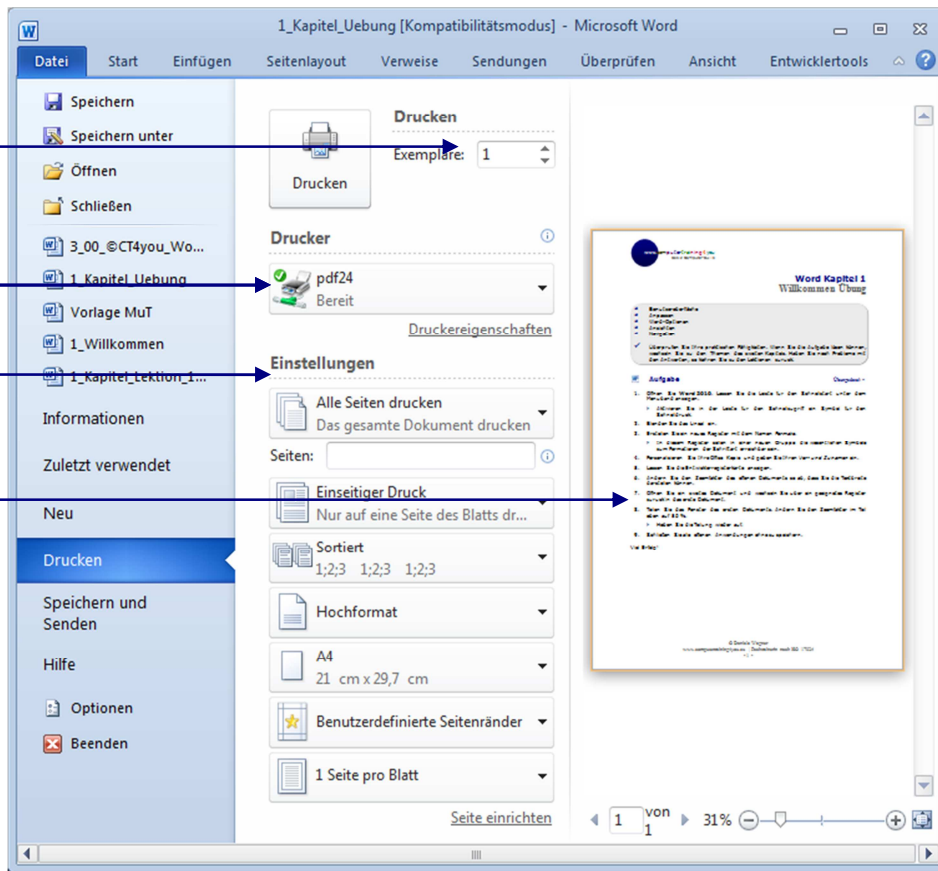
1_Kapitel_Uebung [Kompatibilitätsmodus] - Microsoft Word

Datei Start Einfügen Seitenlayout Verweise Sendungen Überprüfen Ansicht Entwicklertools

Speichern
Speichern unter
Öffnen
Schließen
3_00_©CT4you_Wo...
1_Kapitel_Uebung
Vorlage MuT
1_Willkommen
1_Kapitel_Lektion_1...
Informationen
Zuletzt verwendet
Neu
Drucken
Speichern und Senden
Hilfe
Optionen
Beenden

Drucken
Drucken
Exemplare: 1

Drucker
pdf24
Bereit
Druckereigenschaften

Einstellungen
Alle Seiten drucken
Das gesamte Dokument drucken
Seiten:
Einseitiger Druck
Nur auf eine Seite des Blatts dr...
Sortiert
1;2;3 1;2;3 1;2;3
Hochformat
A4
21 cm x 29,7 cm
Benutzerdefinierte Seitenränder
1 Seite pro Blatt
Seite einrichten

Word Kapitel 1
Willkommen Übung

Aufgabe

1 von 1 31%